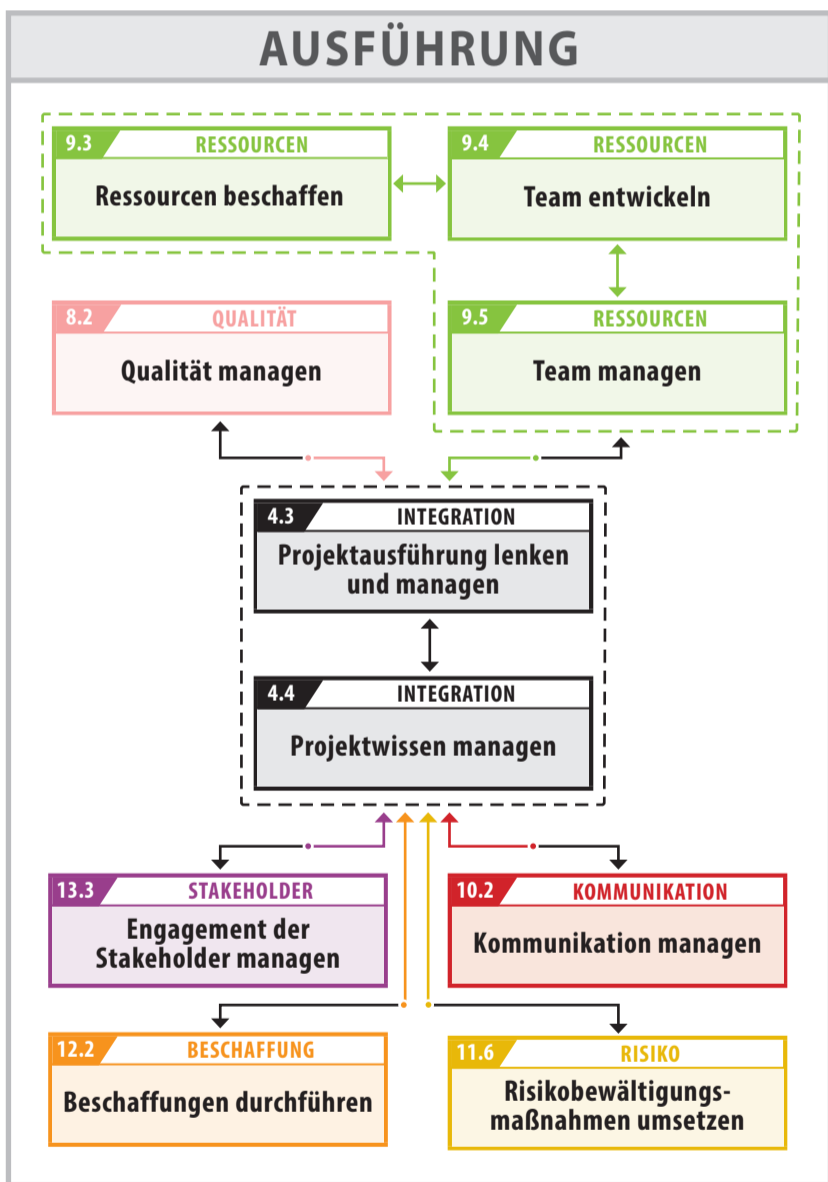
AUSFÜHRUNG

9.3 RESSOURCEN
Ressourcen beschaffen

9.4 RESSOURCEN
Team entwickeln

8.2 QUALITÄT
Qualität managen

9.5 RESSOURCEN
Team managen

4.3 INTEGRATION
Projektausführung lenken und managen

4.4 INTEGRATION
Projektwissen managen

13.3 STAKEHOLDER
Engagement der Stakeholder managen

10.2 KOMMUNIKATION
Kommunikation managen

12.2 BESCHAFFUNG
Beschaffungen durchführen

11.6 RISIKO
Risikobewältigungsmaßnahmen umsetzen